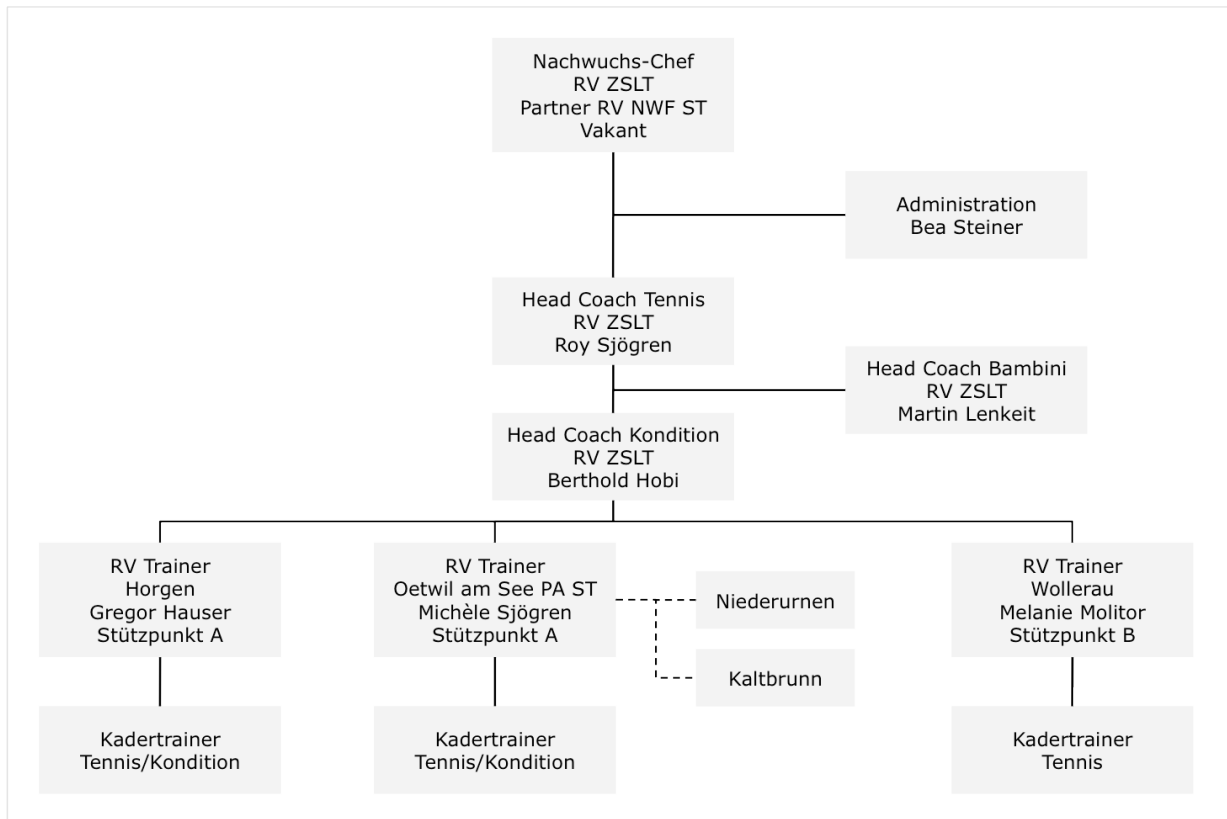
Nachwuchs-Chef
RV ZSLT
Partner RV NWF ST
Vakant

Administration
Bea Steiner

Head Coach Tennis
RV ZSLT
Roy Sjögren

Head Coach Bambini
RV ZSLT
Martin Lenkeit

Head Coach Kondition
RV ZSLT
Berthold Hobi

RV Trainer
Horgen
Gregor Hauser
Stützpunkt A

Kadertrainer
Tennis/Kondition

RV Trainer
Oetwil am See PA ST
Michèle Sjögren
Stützpunkt A

Niederurnen

Kaltbrunn

Kadertrainer
Tennis/Kondition

RV Trainer
Wollerau
Melanie Molitor
Stützpunkt B

Kadertrainer
Tennis